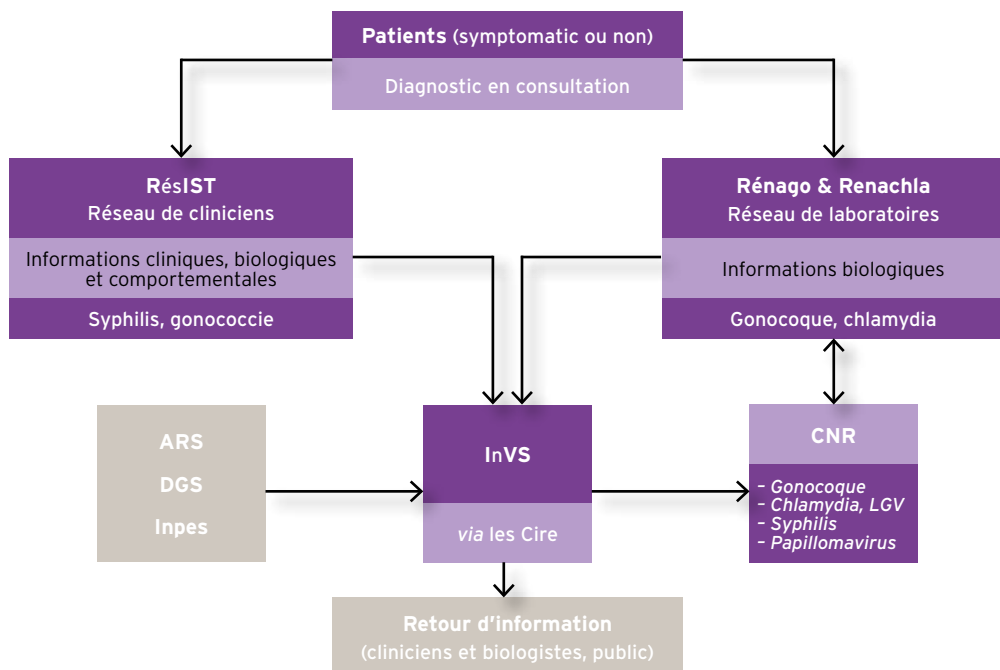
**Patients** (symptomatic ou non)

Diagnostic en consultation

**RésIST**
Réseau de cliniciens

Informations cliniques, biologiques et comportementales

Syphilis, gonococcie

**Rénago & Renachla**
Réseau de laboratoires

Informations biologiques

Gonocoque, chlamydia

**ARS**

**DGS**

**Inpes**

**InVS**

*via* les Cire

**CNR**

– *Gonocoque*
– *Chlamydia, LGV*
– *Syphilis*
– *Papillomavirus*

**Retour d'information**
(cliniciens et biologistes, public)